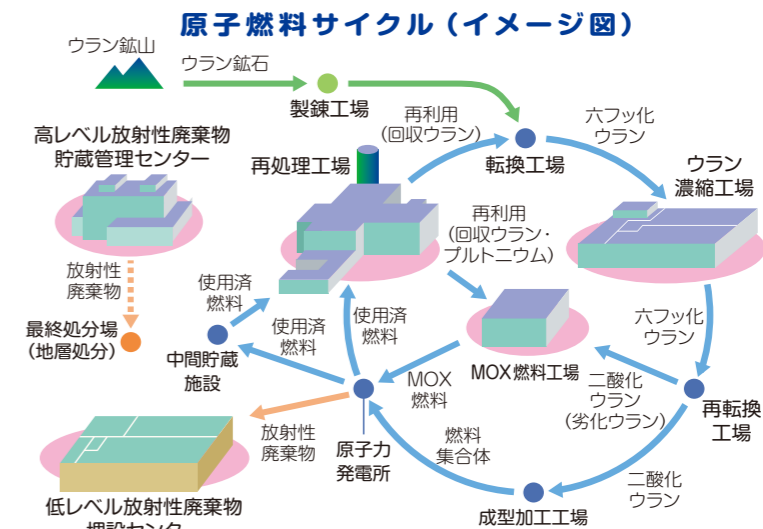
原子燃料サイクル（イメージ図）

ウラン鉱山

ウラン鉱石

製錬工場

再利用
（回収ウラン）

転換工場

六フッ化
ウラン

ウラン
濃縮工場

高レベル放射性廃棄物
貯蔵管理センター

再処理工場

再利用
（回収ウラン・
プルトニウム）

放射性
廃棄物

最終処分場
（地層処分）

使用済
燃料

中間貯蔵
施設

使用済
燃料

使用済
燃料

MOX燃料工場

六フッ化
ウラン

MOX
燃料

二酸化
ウラン
（劣化ウラン）

再転換
工場

原子力
発電所

放射性
廃棄物

燃料
集合体

二酸化
ウラン

低レベル放射性廃棄物
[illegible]

成型加工工場